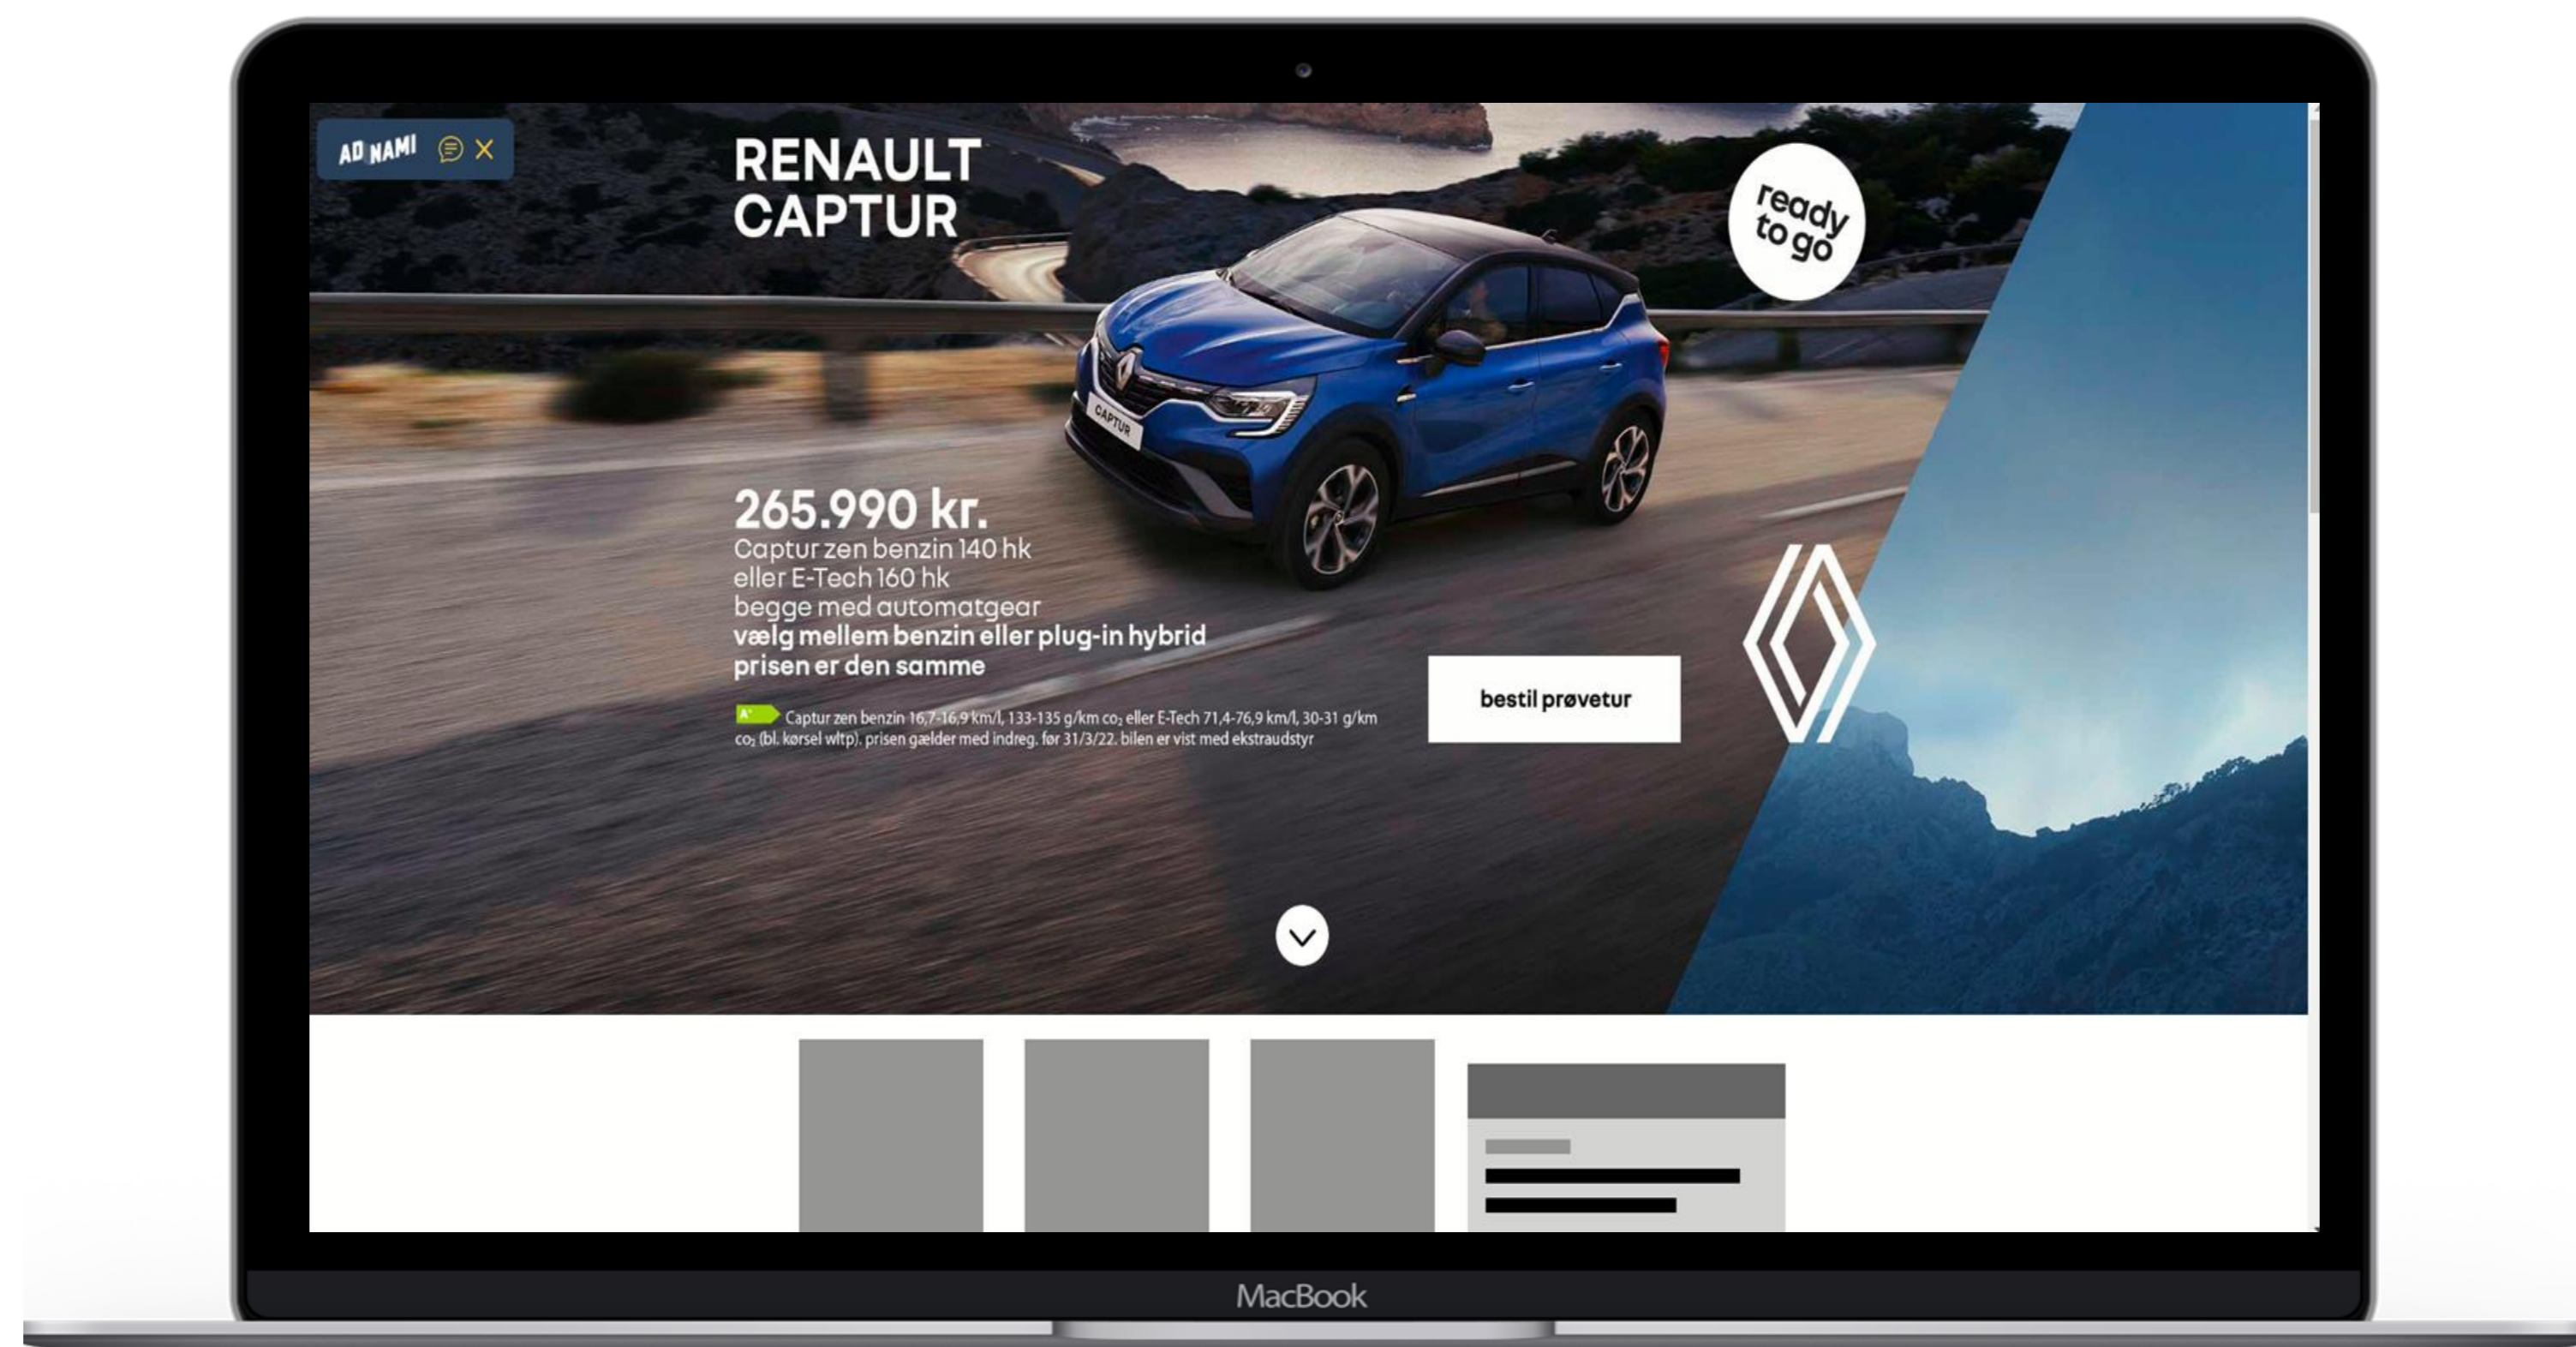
AD NAMI

RENAULT CAPTUR

ready to go

CAPTUR

265.990 kr.
Captur zen benzin 140 hk
eller E-Tech 160 hk
begge med automatgear
vælg mellem benzin eller plug-in hybrid
prisen er den samme

A+ Captur zen benzin 16,7-16,9 km/l, 133-135 g/km $co_2$ eller E-Tech 71,4-76,9 km/l, 30-31 g/km $co_2$ (bl. kørsel wltp). prisen gælder med indreg. før 31/3/22. bilen er vist med ekstraudstyr

bestil prøvetur

MacBook